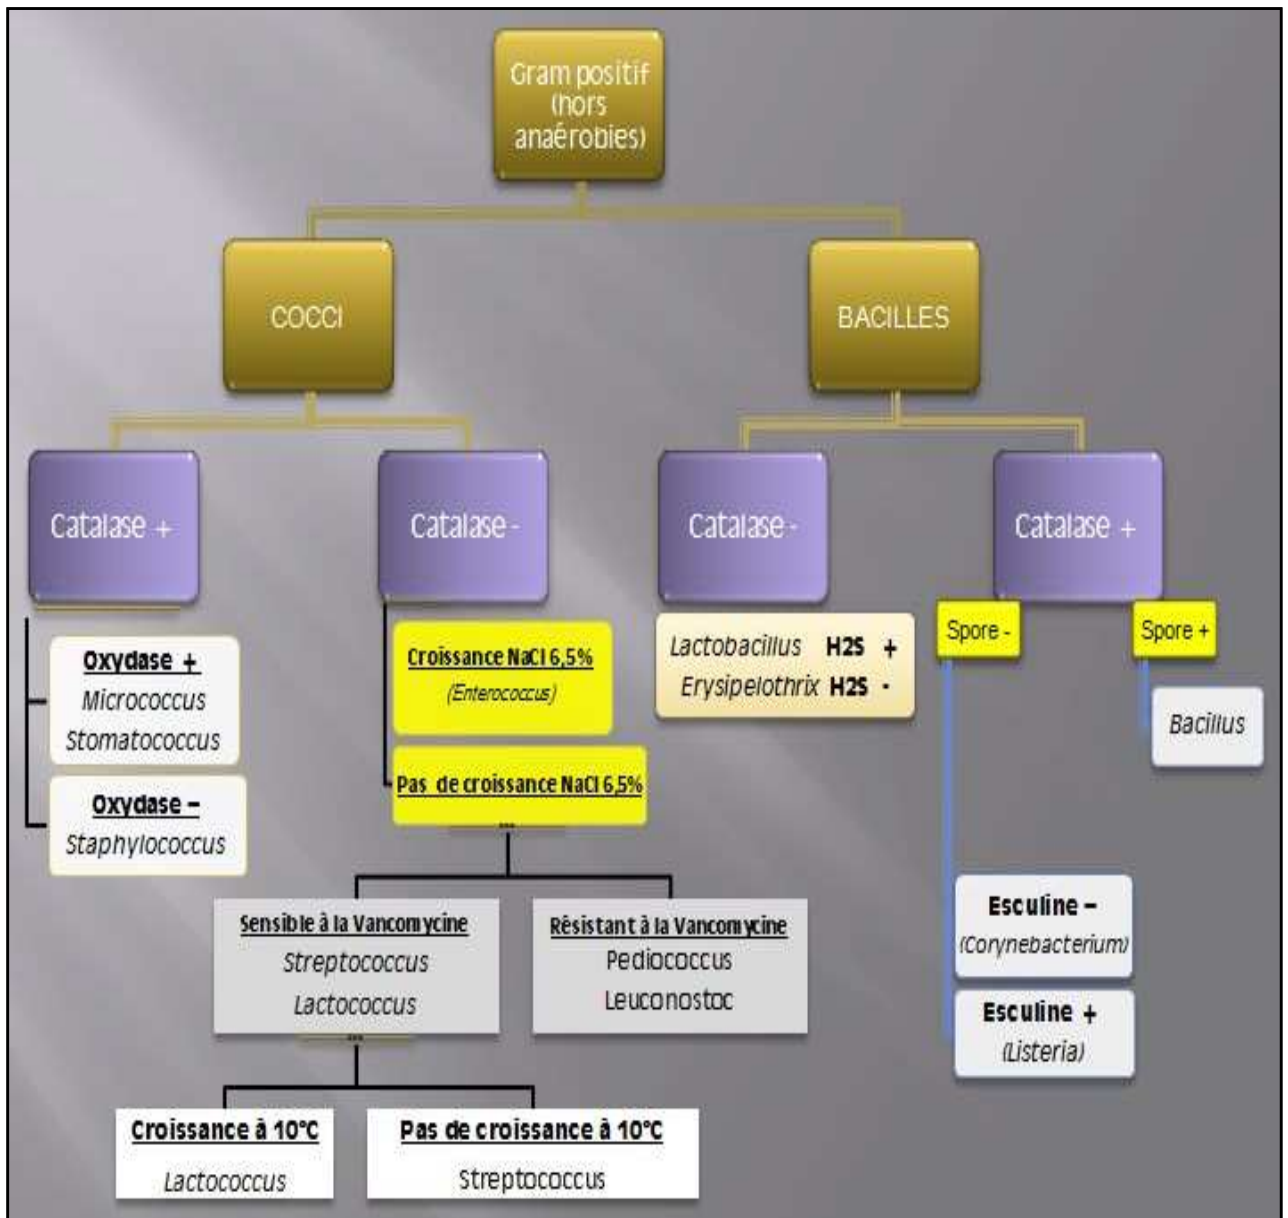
Gram positif (hors anaérobies)

COCCI

BACILLES

Catalase +

Catalase -

Catalase -

Catalase +

Oxydase +
Micrococcus
Stomatococcus

Oxydase –
Staphylococcus

Croissance NaCl 6,5%
(Enterococcus)

Pas de croissance NaCl 6,5%

Lactobacillus H2S +
Erysipelothrix H2S -

Spore -

Spore +

Bacillus

Sensible à la Vancomycine
Streptococcus
Lactococcus

Résistant à la Vancomycine
Pediococcus
Leuconostoc

Esculine –
(Corynebacterium)

Esculine +
(Listeria)

Croissance à 10°C
Lactococcus

Pas de croissance à 10°C
Streptococcus